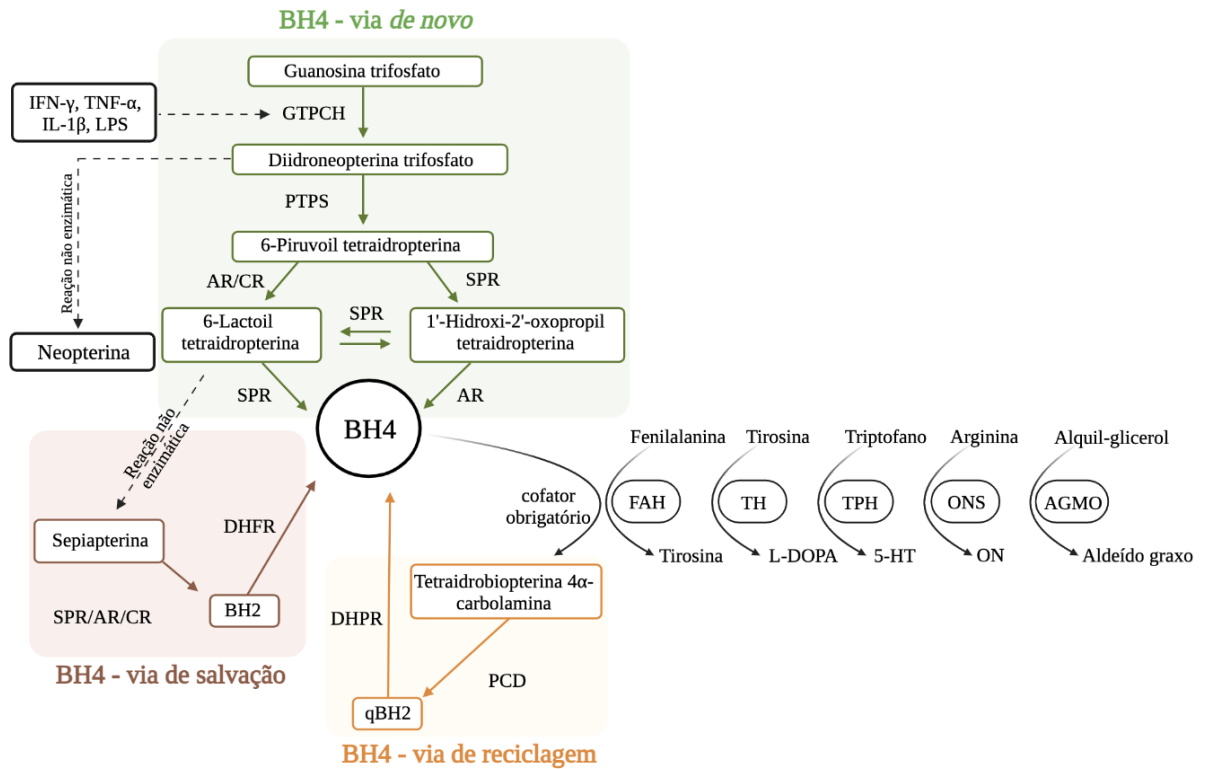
BH4 - via *de novo*

IFN-γ, TNF-α, IL-1β, LPS

Guanosina trifosfato

GTPCH

Diidroneopterina trifosfato

Reação não enzimática

PTPS

6-Piruvoil tetraidropterina

AR/CR

SPR

6-Lactoil tetraidropterina

SPR

1'-Hidroxi-2'-oxopropil tetraidropterina

Neopterina

SPR

AR

BH4

Reação não enzimática

Fenilalanina

Tirosina

Triptofano

Arginina

Alquil-glicerol

cofator obrigatório

FAH

TH

TPH

ONS

AGMO

Tirosina

L-DOPA

5-HT

ON

Aldeído graxo

Sepiapterina

DHFR

BH2

SPR/AR/CR

BH4 - via de salvação

DHPR

Tetraidrobiopterina 4α-carbolamina

PCD

qBH2

BH4 - via de reciclagem